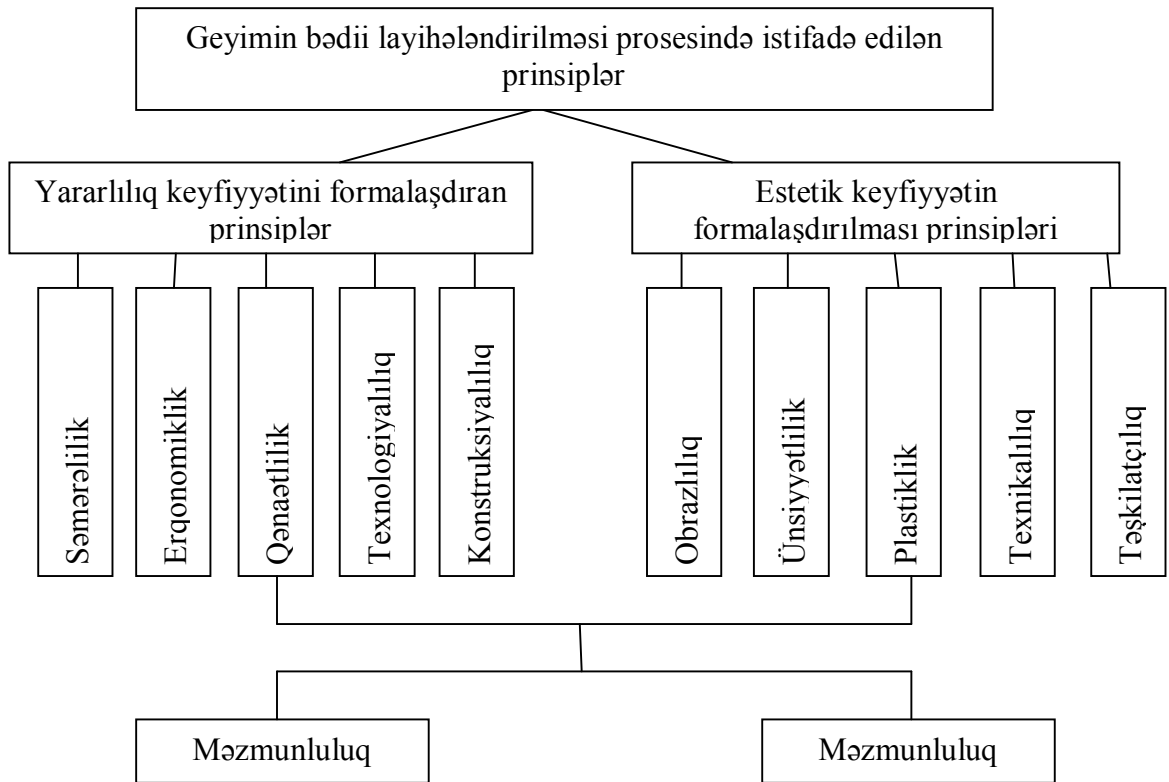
Geyimin bədii layihələndirilməsi prosesində istifadə edilən prinsiplər

Yararlılıq keyfiyyətini formalaşdıran prinsiplər

Estetik keyfiyyətin formalaşdırılması prinsipləri

Səmərəlilik

Erqonomiklik

Qənaətlilik

Texnologiyalılıq

Konstruksiyalılıq

Obrazlılıq

Ünsiyyətlilik

Plastiklik

Texnikalılıq

Təşkilatçılıq

Məzmunluluq

Məzmunluluq